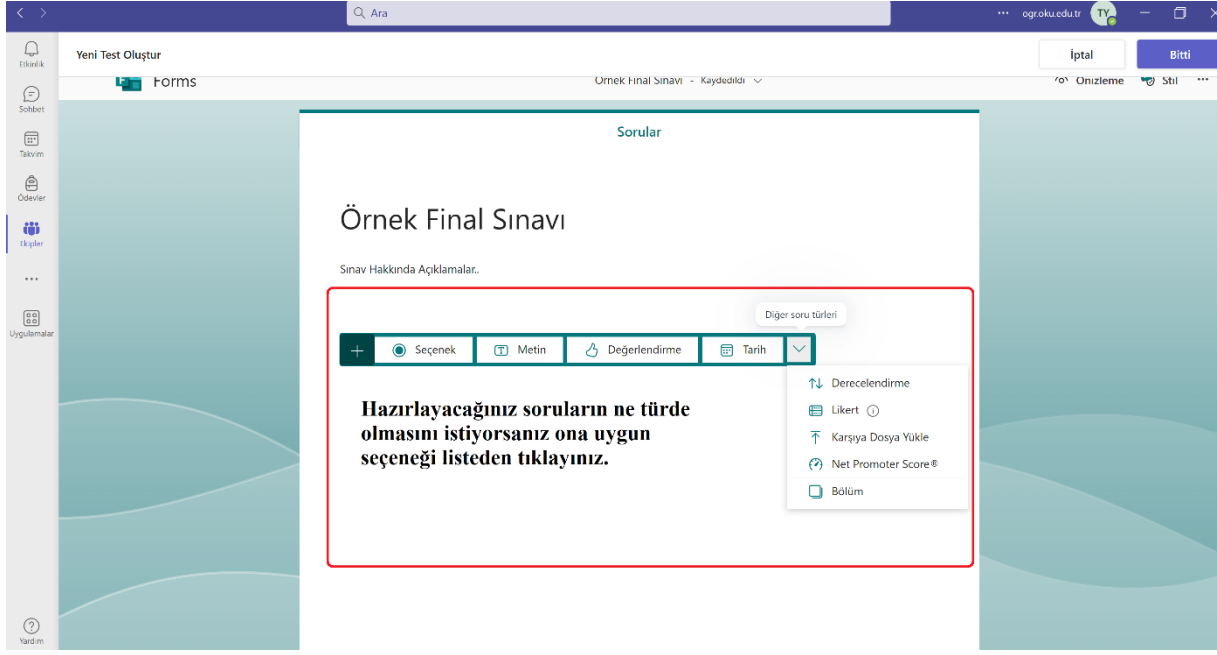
Ara

... ogr.oku.edu.tr TY

Etkinlik

Sohbet

Takvim

Ödevler

Ekipler

...

Uygulamalar

Yardım

Yeni Test Oluştur

İptal

Bitti

Forms

Örnek Final Sınavı - Kaydedildi

Önizleme

Stil

...

Sorular

Örnek Final Sınavı

Sınav Hakkında Açıklamalar..

Diğer soru türleri

+ Seçenek Metin Değerlendirme Tarih

Derecelendirme

Likert

Karşıya Dosya Yükle

Net Promoter Score®

Bölüm

Hazırlayacağınız soruların ne türde olmasını istiyorsanız ona uygun seçeneği listeden tıklayınız.